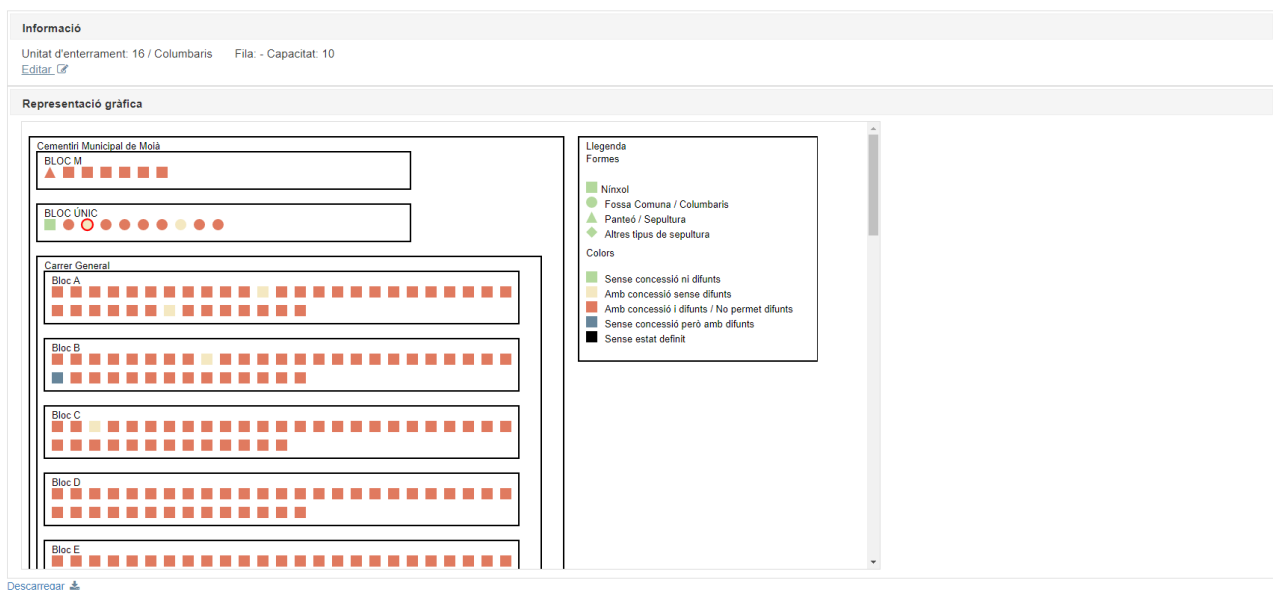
Informació

Unitat d'enterrament: 16 / Columbaris Fila: - Capacitat: 10

Editar

Representació gràfica

Cementiri Municipal de Moià

BLOC M

BLOC ÚNIC

Carrer General

Bloc A

Bloc B

Bloc C

Bloc D

Bloc E

Llegenda
Formes

Nínxol
Fossa Comuna / Columbaris
Panteó / Sepultura
Altres tipus de sepultura

Colors

Sense concessió ni difunts
Amb concessió sense difunts
Amb concessió i difunts / No permet difunts
Sense concessió però amb difunts
Sense estat definit

Descarregar